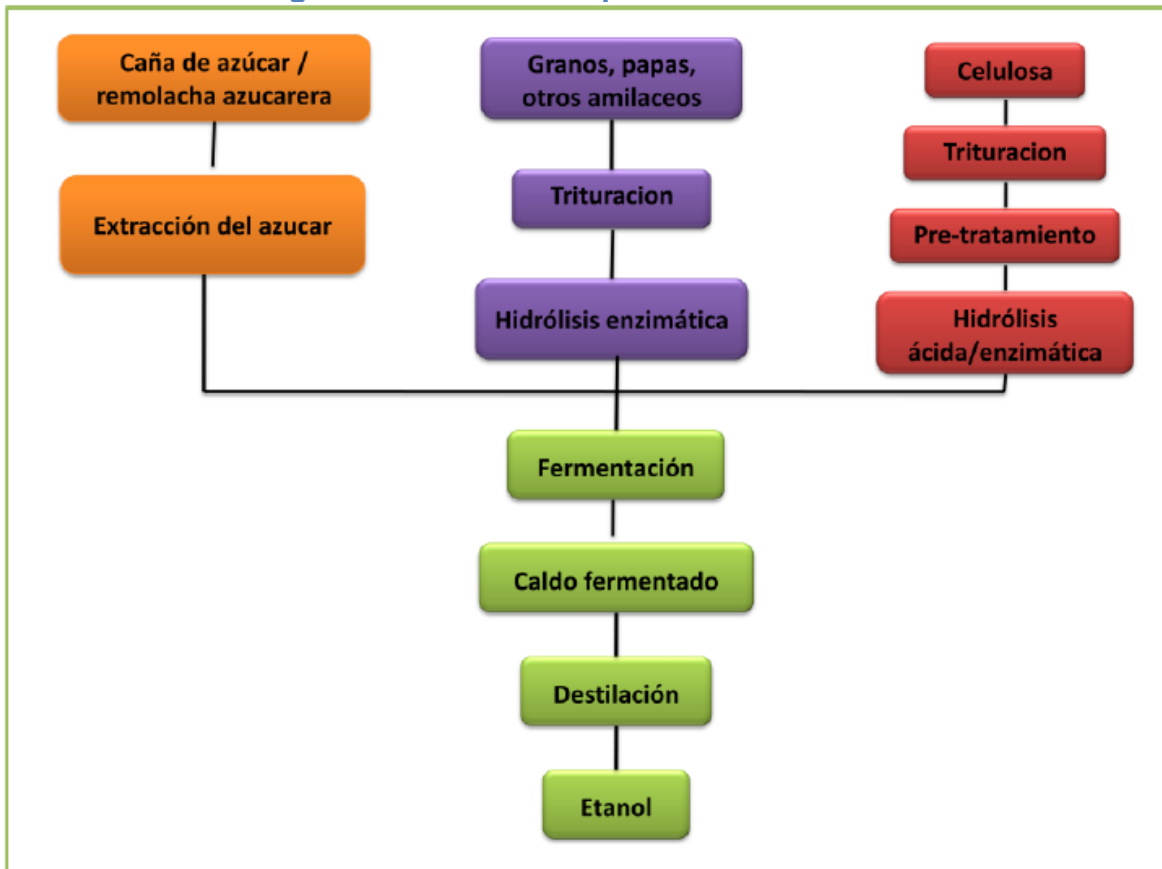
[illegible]

Caña de azúcar / remolacha azucarera

Extracción del azucar

Granos, papas, otros amilaceos

Trituracion

Hidrólisis enzimática

Celulosa

Trituracion

Pre-tratamiento

Hidrólisis ácida/enzimática

Fermentación

Caldo fermentado

Destilación

Etanol